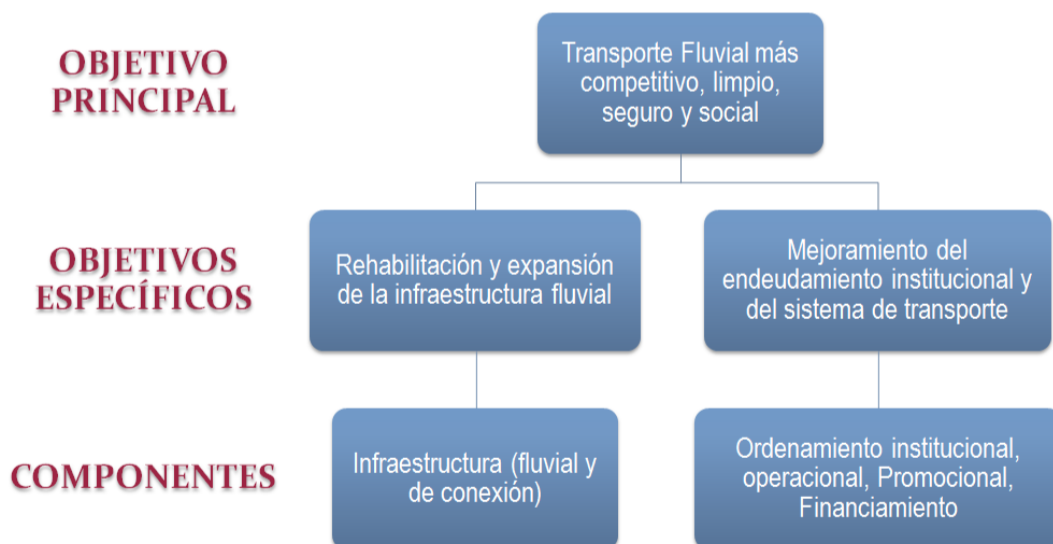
OBJETIVO PRINCIPAL

Transporte Fluvial más competitivo, limpio, seguro y social

OBJETIVOS ESPECÍFICOS

Rehabilitación y expansión de la infraestructura fluvial

Mejoramiento del endeudamiento institucional y del sistema de transporte

COMPONENTES

Infraestructura (fluvial y de conexión)

Ordenamiento institucional, operacional, Promocional, Financiamiento